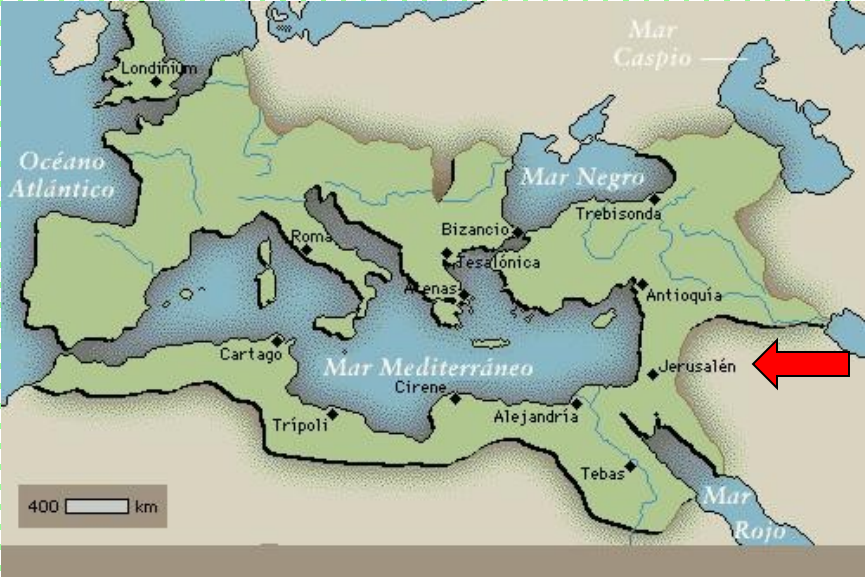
Mar Caspio

Londinium

Océano Atlántico

Mar Negro

Trebisonda

Bizancio

Roma

Tesalónica

Atenas

Antioquía

Cartago

Mar Mediterráneo

Jerusalén

Cirene

Alejandría

Trípoli

Tebas

Mar Rojo

400 km